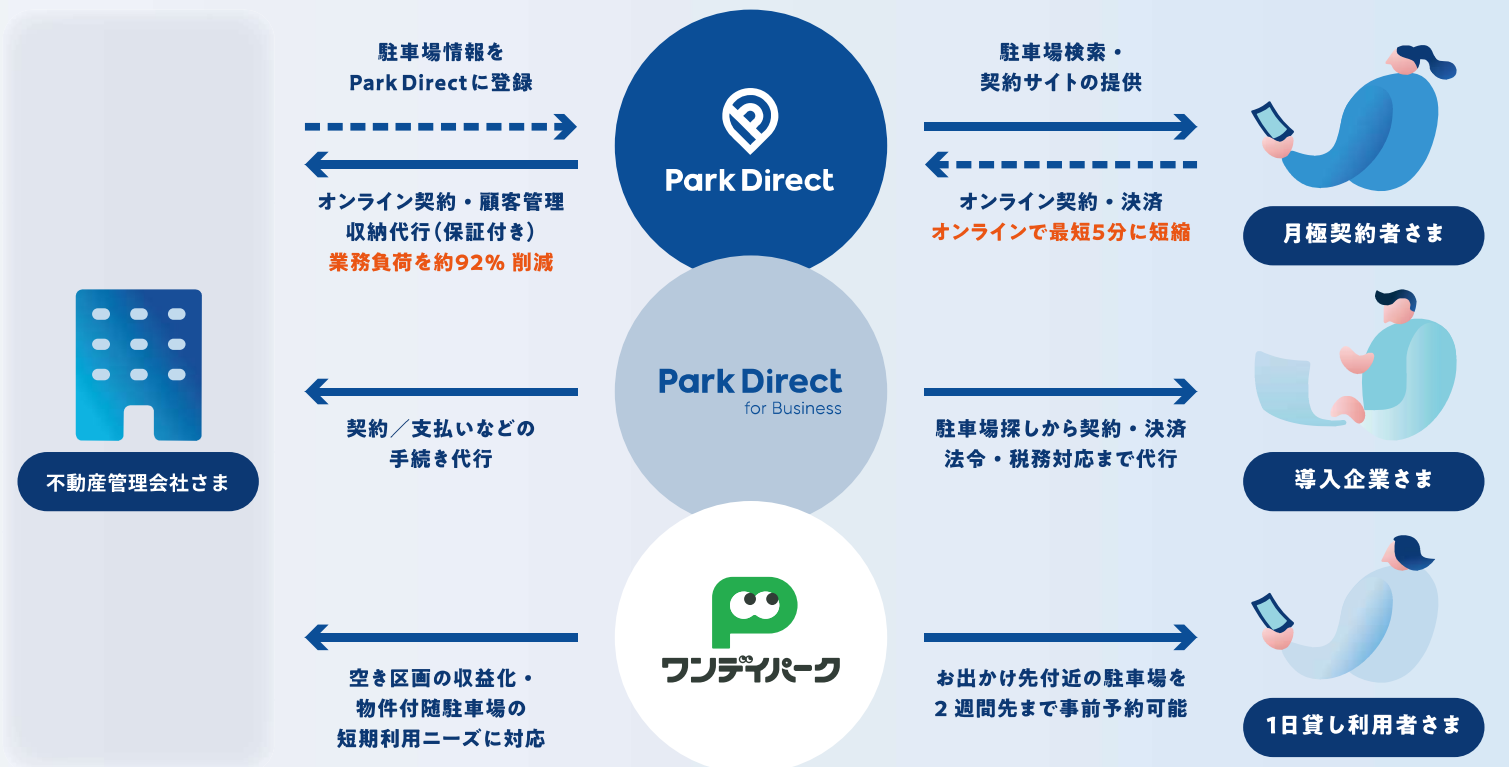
駐車場情報を
Park Directに登録

オンライン契約・顧客管理
収納代行(保証付き)
業務負荷を約92% 削減

Park Direct

駐車場検索・
契約サイトの提供

オンライン契約・決済
オンラインで最短5分に短縮

月極契約者さま

不動産管理会社さま

契約/支払いなどの
手続き代行

Park Direct
for Business

駐車場探しから契約・決済
法令・税務対応まで代行

導入企業さま

空き区画の収益化・
物件付随駐車場の
短期利用ニーズに対応

ワンデイパーク

お出かけ先付近の駐車場を
2 週間先まで事前予約可能

1日貸し利用者さま